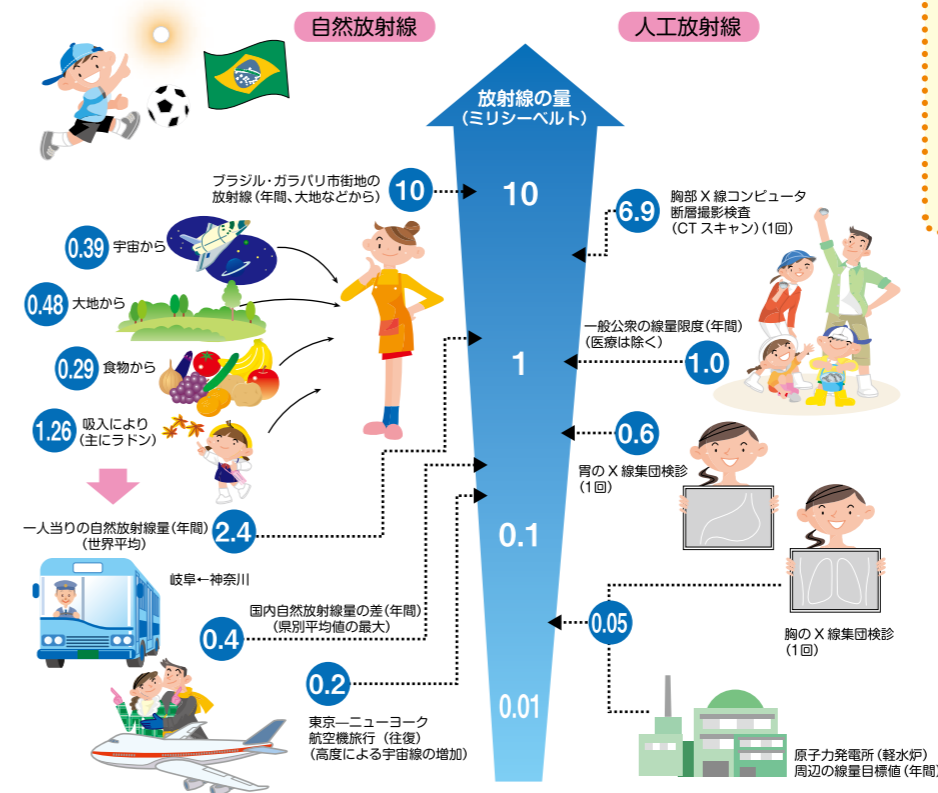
自然放射線

人工放射線

放射線の量
(ミリシーベルト)

10

1

0.1

0.01

10 ブラジル・ガラパリ市街地の放射線(年間、大地などから)

0.39 宇宙から

0.48 大地から

0.29 食物から

1.26 吸入により(主にラドン)

2.4 一人当りの自然放射線量(年間)(世界平均)

岐阜←神奈川

0.4 国内自然放射線量の差(年間)(県別平均値の最大)

0.2 東京—ニューヨーク航空機旅行(往復)(高度による宇宙線の増加)

6.9 胸部X線コンピュータ断層撮影検査(CTスキャン)(1回)

1.0 一般公衆の線量限度(年間)(医療は除く)

0.6 胃のX線集団検診(1回)

0.05 胸のX線集団検診(1回)

原子力発電所(軽水炉)周辺の線量目標値(年間)